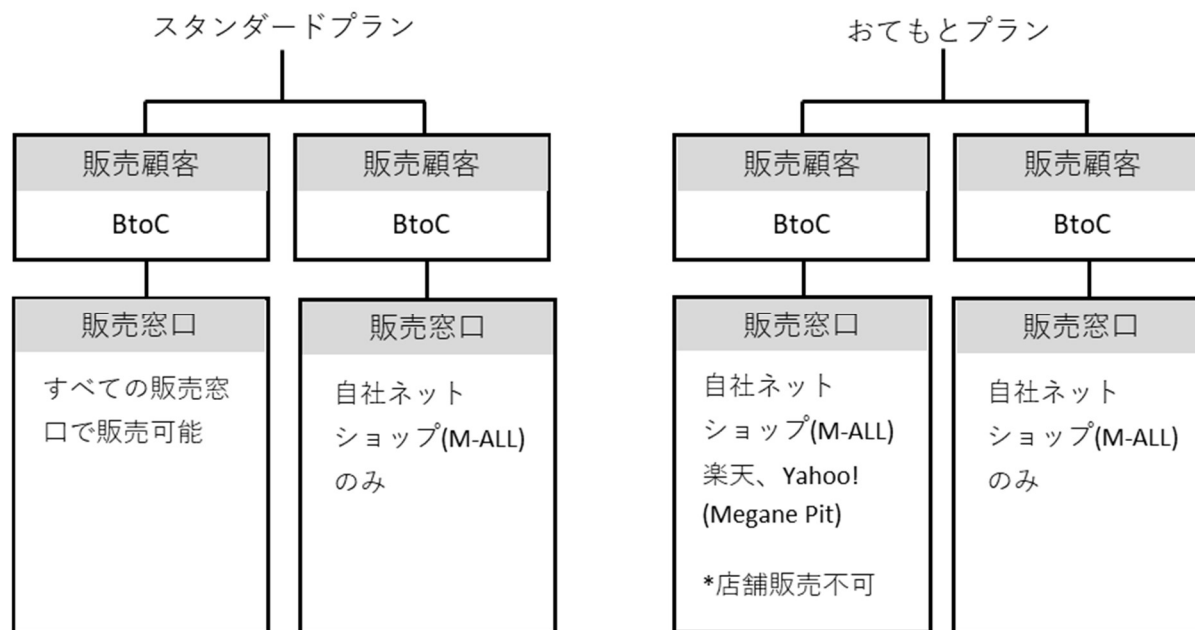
スタンダードプラン

販売顧客
BtoC

販売窓口
すべての販売窓口で販売可能

販売顧客
BtoC

販売窓口
自社ネットショップ(M-ALL)のみ

おてもとプラン

販売顧客
BtoC

販売窓口
自社ネットショップ(M-ALL)
楽天、Yahoo!
(Megane Pit)

*店舗販売不可

販売顧客
BtoC

販売窓口
自社ネットショップ(M-ALL)のみ